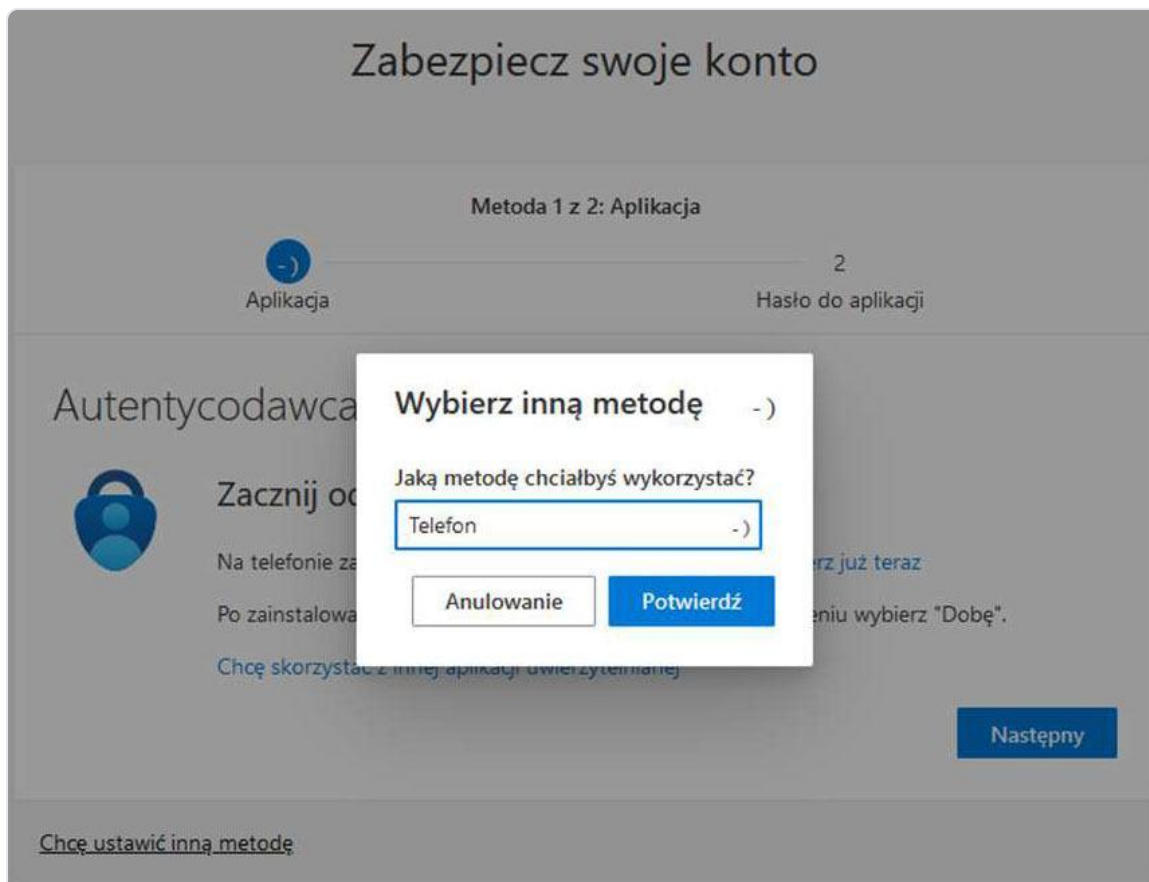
Zabezpiecz swoje konto

Metoda 1 z 2: Aplikacja

-)
Aplikacja

2
Hasło do aplikacji

Autentycodawca

Zacznij od

Na telefonie za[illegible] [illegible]rz już teraz

Po zainstalowa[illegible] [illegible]eniu wybierz "Dobę".

Chcę skorzystać z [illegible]

Wybierz inną metodę -)

Jaką metodę chciałbyś wykorzystać?

Telefon -)

Anulowanie

Potwierdź

Następny

Chcę ustawić inną metodę